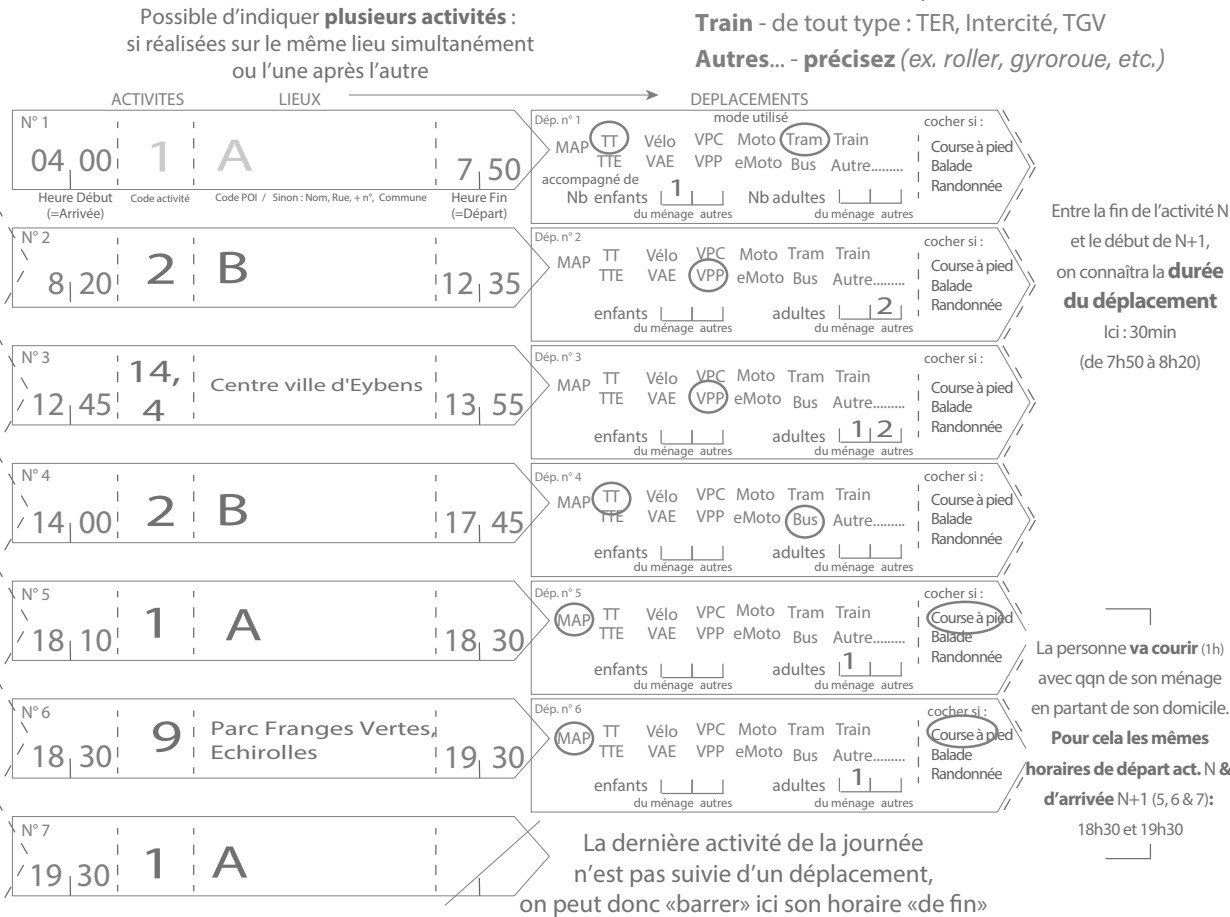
Possible d'indiquer **plusieurs activités** : si réalisées sur le même lieu simultanément ou l'une après l'autre

**Train** - de tout type : TER, Intercité, TGV
**Autres**... - **précisez** *(ex. roller, gyroroue, etc.)*

ACTIVITES LIEUX DEPLACEMENTS

N° 1
04 00 1 A 7 50
Heure Début (=Arrivée) Code activité Code POI / Sinon : Nom, Rue, + n°, Commune Heure Fin (=Départ)

Dép. n° 1
mode utilisé
MAP TT Vélo VPC Moto Tram Train
TTE VAE VPP eMoto Bus Autre.........
accompagné de
Nb enfants 1 du ménage autres Nb adultes du ménage autres
cocher si : Course à pied Balade Randonnée

N° 2
8 20 2 B 12 35

Dép. n° 2
MAP TT Vélo VPC Moto Tram Train
TTE VAE VPP eMoto Bus Autre.........
enfants du ménage autres adultes 2 du ménage autres
cocher si : Course à pied Balade Randonnée

N° 3
12 45 14, 4 Centre ville d'Eybens 13 55

Dép. n° 3
MAP TT Vélo VPC Moto Tram Train
TTE VAE VPP eMoto Bus Autre.........
enfants du ménage autres adultes 1 2 du ménage autres
cocher si : Course à pied Balade Randonnée

N° 4
14 00 2 B 17 45

Dép. n° 4
MAP TT Vélo VPC Moto Tram Train
TTE VAE VPP eMoto Bus Autre.........
enfants du ménage autres adultes du ménage autres
cocher si : Course à pied Balade Randonnée

N° 5
18 10 1 A 18 30

Dép. n° 5
MAP TT Vélo VPC Moto Tram Train
TTE VAE VPP eMoto Bus Autre.........
enfants du ménage autres adultes 1 du ménage autres
cocher si : Course à pied Balade Randonnée

N° 6
18 30 9 Parc Franges Vertes, Echirolles 19 30

Dép. n° 6
MAP TT Vélo VPC Moto Tram Train
TTE VAE VPP eMoto Bus Autre.........
enfants du ménage autres adultes 1 du ménage autres
cocher si : Course à pied Balade Randonnée

N° 7
19 30 1 A

Entre la fin de l'activité N et le début de N+1, on connaîtra la **durée du déplacement** Ici : 30min (de 7h50 à 8h20)

La personne **va courir** (1h) avec qqn de son ménage en partant de son domicile. **Pour cela les mêmes horaires de départ act.** N **& d'arrivée** N+1 (5, 6 & 7)**:** 18h30 et 19h30

La dernière activité de la journée n'est pas suivie d'un déplacement, on peut donc «barrer» ici son horaire «de fin»